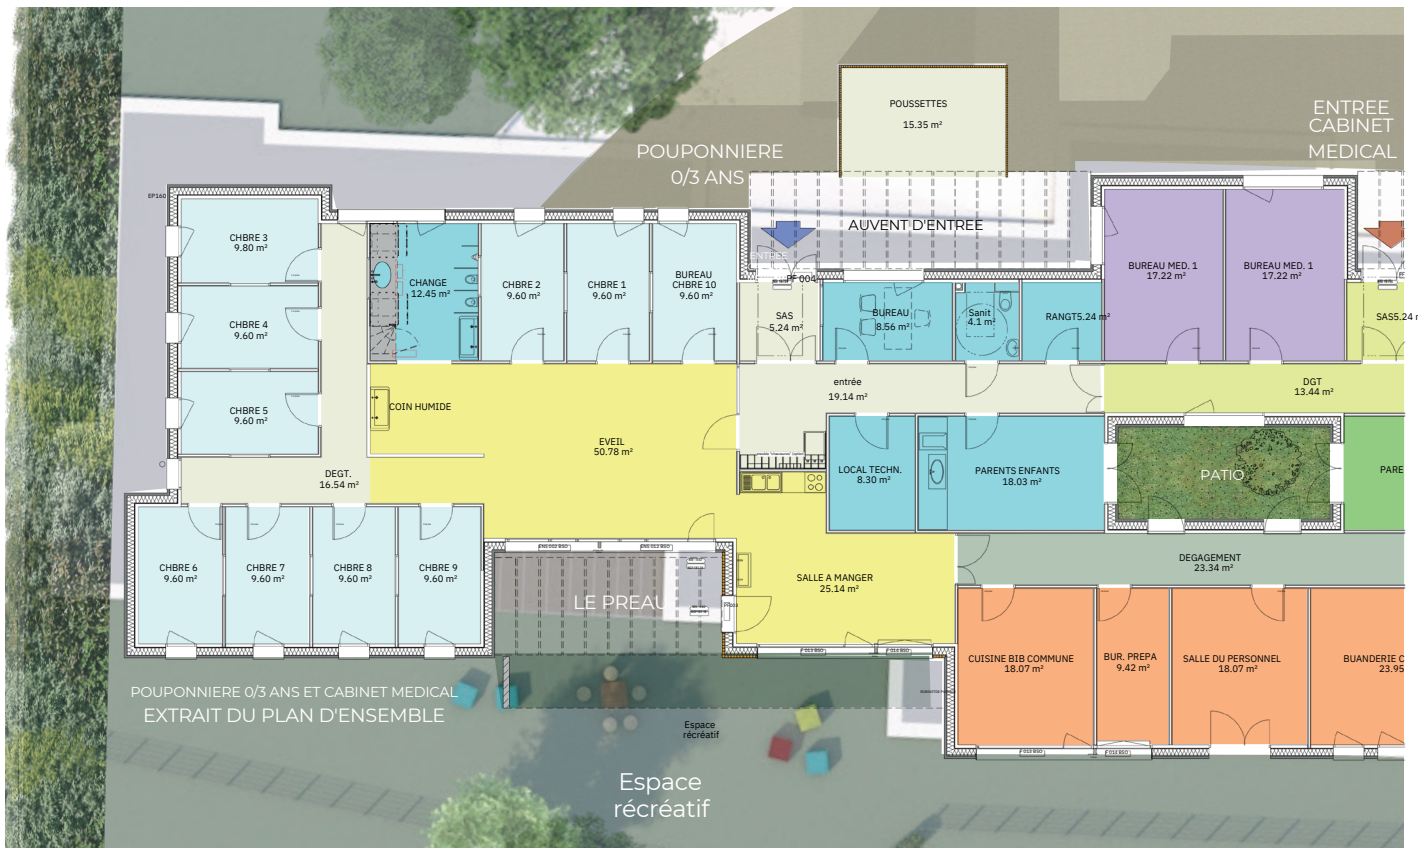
POUSSETTES
15.35 m²

ENTREE CABINET MEDICAL

POUPONNIERE 0/3 ANS

AUVENT D'ENTREE

ENTREE

PF 004

EP160

CHBRE 3
9.80 m²

CHBRE 4
9.60 m²

CHBRE 5
9.60 m²

CHANGE
12.45 m²

CHBRE 2
9.60 m²

CHBRE 1
9.60 m²

BUREAU CHBRE 10
9.60 m²

SAS
5.24 m²

BUREAU
8.56 m²

Sanit
4.1 m²

RANGT5.24 m²

BUREAU MED. 1
17.22 m²

BUREAU MED. 1
17.22 m²

SAS5.24 m²

COIN HUMIDE

entrée
19.14 m²

DGT
13.44 m²

EVEIL
50.78 m²

LOCAL TECHN.
8.30 m²

PARENTS ENFANTS
18.03 m²

PATIO

PARE

DEGT.
16.54 m²

CHBRE 6
9.60 m²

CHBRE 7
9.60 m²

CHBRE 8
9.60 m²

CHBRE 9
9.60 m²

LE PREAU

SALLE A MANGER
25.14 m²

DEGAGEMENT
23.34 m²

CUISINE BIB COMMUNE
18.07 m²

BUR. PREPA
9.42 m²

SALLE DU PERSONNEL
18.07 m²

BUANDERIE C
23.95

POUPONNIERE 0/3 ANS ET CABINET MEDICAL
EXTRAIT DU PLAN D'ENSEMBLE

Espace récréatif

Espace récréatif